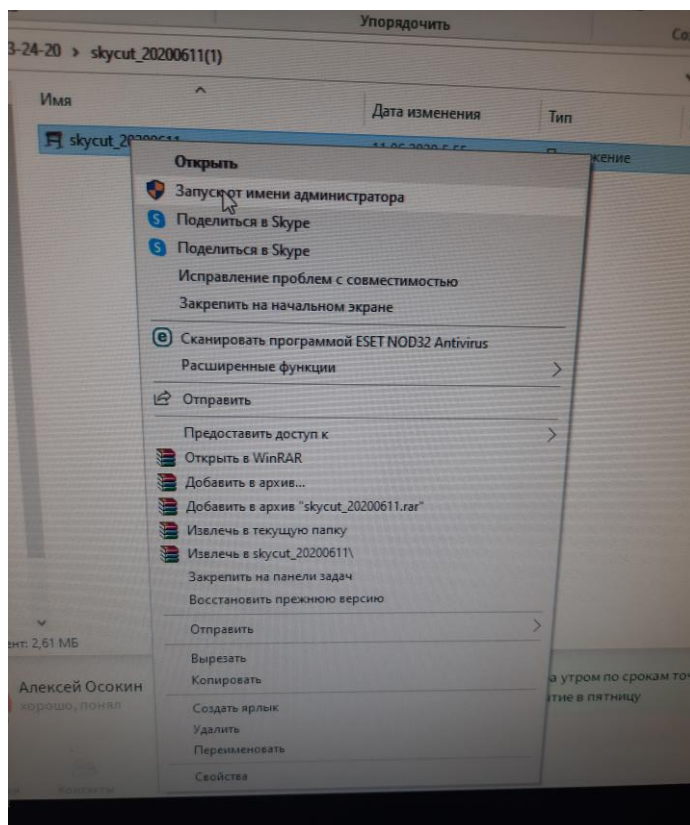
Упорядочить

Co

3-24-20 › skycut_20200611(1)

Имя

Дата изменения

Тип

skycut_2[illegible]

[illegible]

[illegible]жение

Открыть

Запуск от имени администратора

Поделиться в Skype

Поделиться в Skype

Исправление проблем с совместимостью

Закрепить на начальном экране

Сканировать программой ESET NOD32 Antivirus

Расширенные функции

Отправить

Предоставить доступ к

Открыть в WinRAR

Добавить в архив...

Добавить в архив "skycut_20200611.rar"

Извлечь в текущую папку

Извлечь в skycut_20200611\

Закрепить на панели задач

Восстановить прежнюю версию

Отправить

Вырезать

Копировать

Создать ярлык

Удалить

Переименовать

Свойства

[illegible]нт: 2,61 МБ

Алексей Осокин

хорошо, понял

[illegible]а утром по срокам то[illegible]

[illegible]тие в пятницу